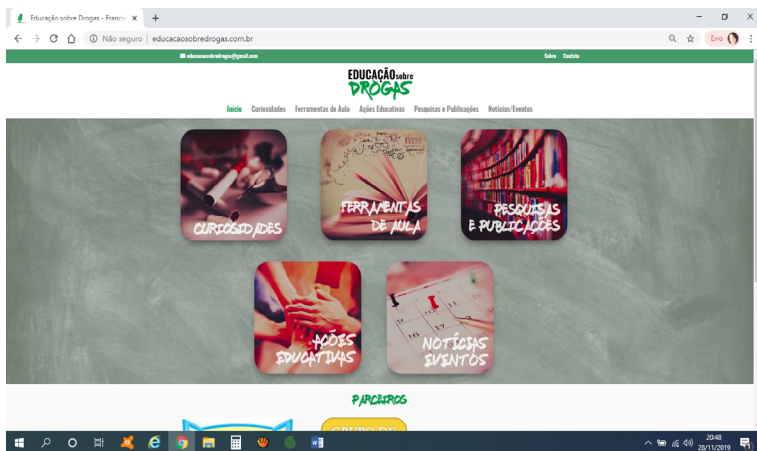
Educação sobre Drogas - Francis ×
+
Não seguro | educacaosobredrogas.com.br
Erro
educacaosobredrogas@gmail.com
Sobre Contato
EDUCAÇÃO sobre DROGAS
Início Curiosidades Ferramentas de Aula Ações Educativas Pesquisas e Publicações Notícias/Eventos
CURIOSIDADES
FERRAMENTAS DE AULA
PESQUISAS E PUBLICAÇÕES
AÇÕES EDUCATIVAS
NOTÍCIAS EVENTOS
PARCEIROS
GRUPO DE
20:48
28/11/2019